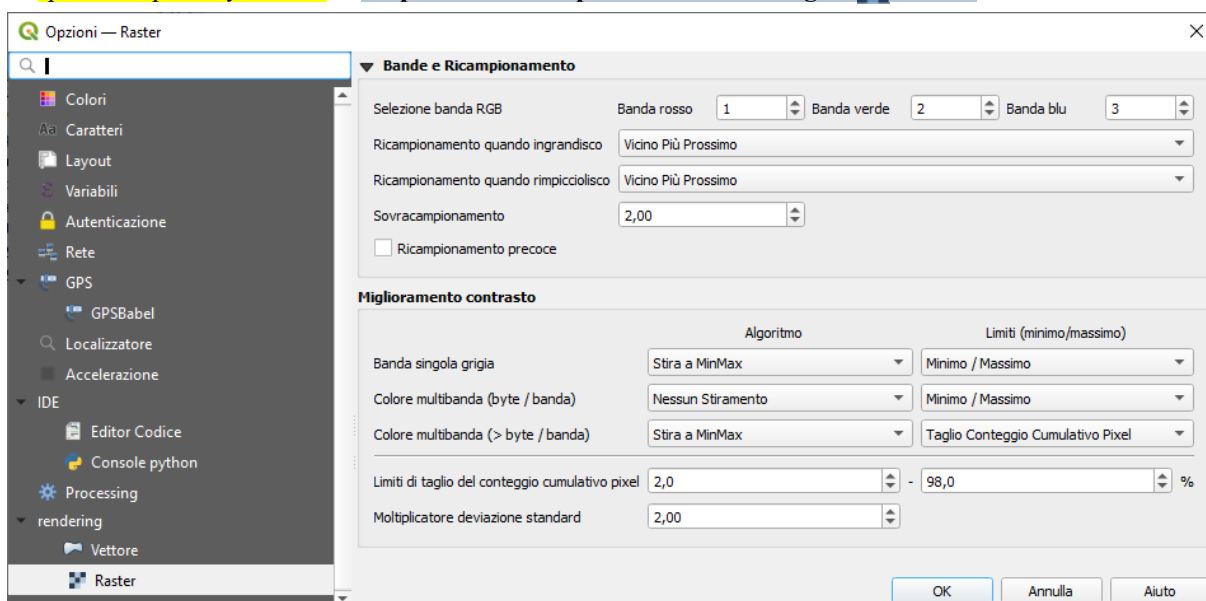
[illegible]

Opzioni — Raster

Colori
Caratteri
Layout
Variabili
Autenticazione
Rete
GPS
GPSBabel
Localizzatore
Accelerazione
IDE
Editor Codice
Console python
Processing
rendering
Vettore
Raster

Bande e Ricampionamento

Selezione banda RGB Banda rosso 1 Banda verde 2 Banda blu 3

Ricampionamento quando ingrandisco Vicino Più Prossimo

Ricampionamento quando rimpicciolisco Vicino Più Prossimo

Sovracampionamento 2,00

Ricampionamento precoce

Miglioramento contrasto

| | Algoritmo | Limiti (minimo/massimo) |
|---|---|---|
| Banda singola grigia | Stira a MinMax | Minimo / Massimo |
| Colore multibanda (byte / banda) | Nessun Stiramento | Minimo / Massimo |
| Colore multibanda (> byte / banda) | Stira a MinMax | Taglio Conteggio Cumulativo Pixel |

Limiti di taglio del conteggio cumulativo pixel 2,0 - 98,0 %

Moltiplicatore deviazione standard 2,00

OK Annulla Aiuto